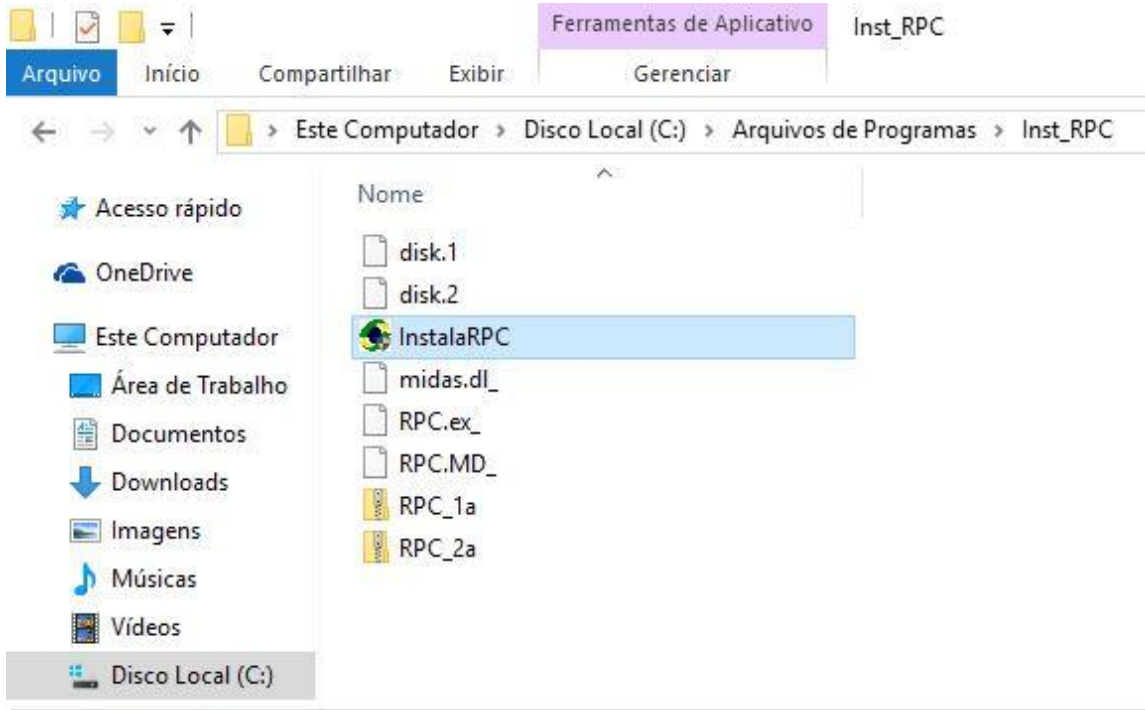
Ferramentas de Aplicativo Inst_RPC

Arquivo Início Compartilhar Exibir Gerenciar

Este Computador › Disco Local (C:) › Arquivos de Programas › Inst_RPC

Acesso rápido
OneDrive
Este Computador
Área de Trabalho
Documentos
Downloads
Imagens
Músicas
Vídeos
Disco Local (C:)

Nome
disk.1
disk.2
InstalaRPC
midas.dl_
RPC.ex_
RPC.MD_
RPC_1a
RPC_2a